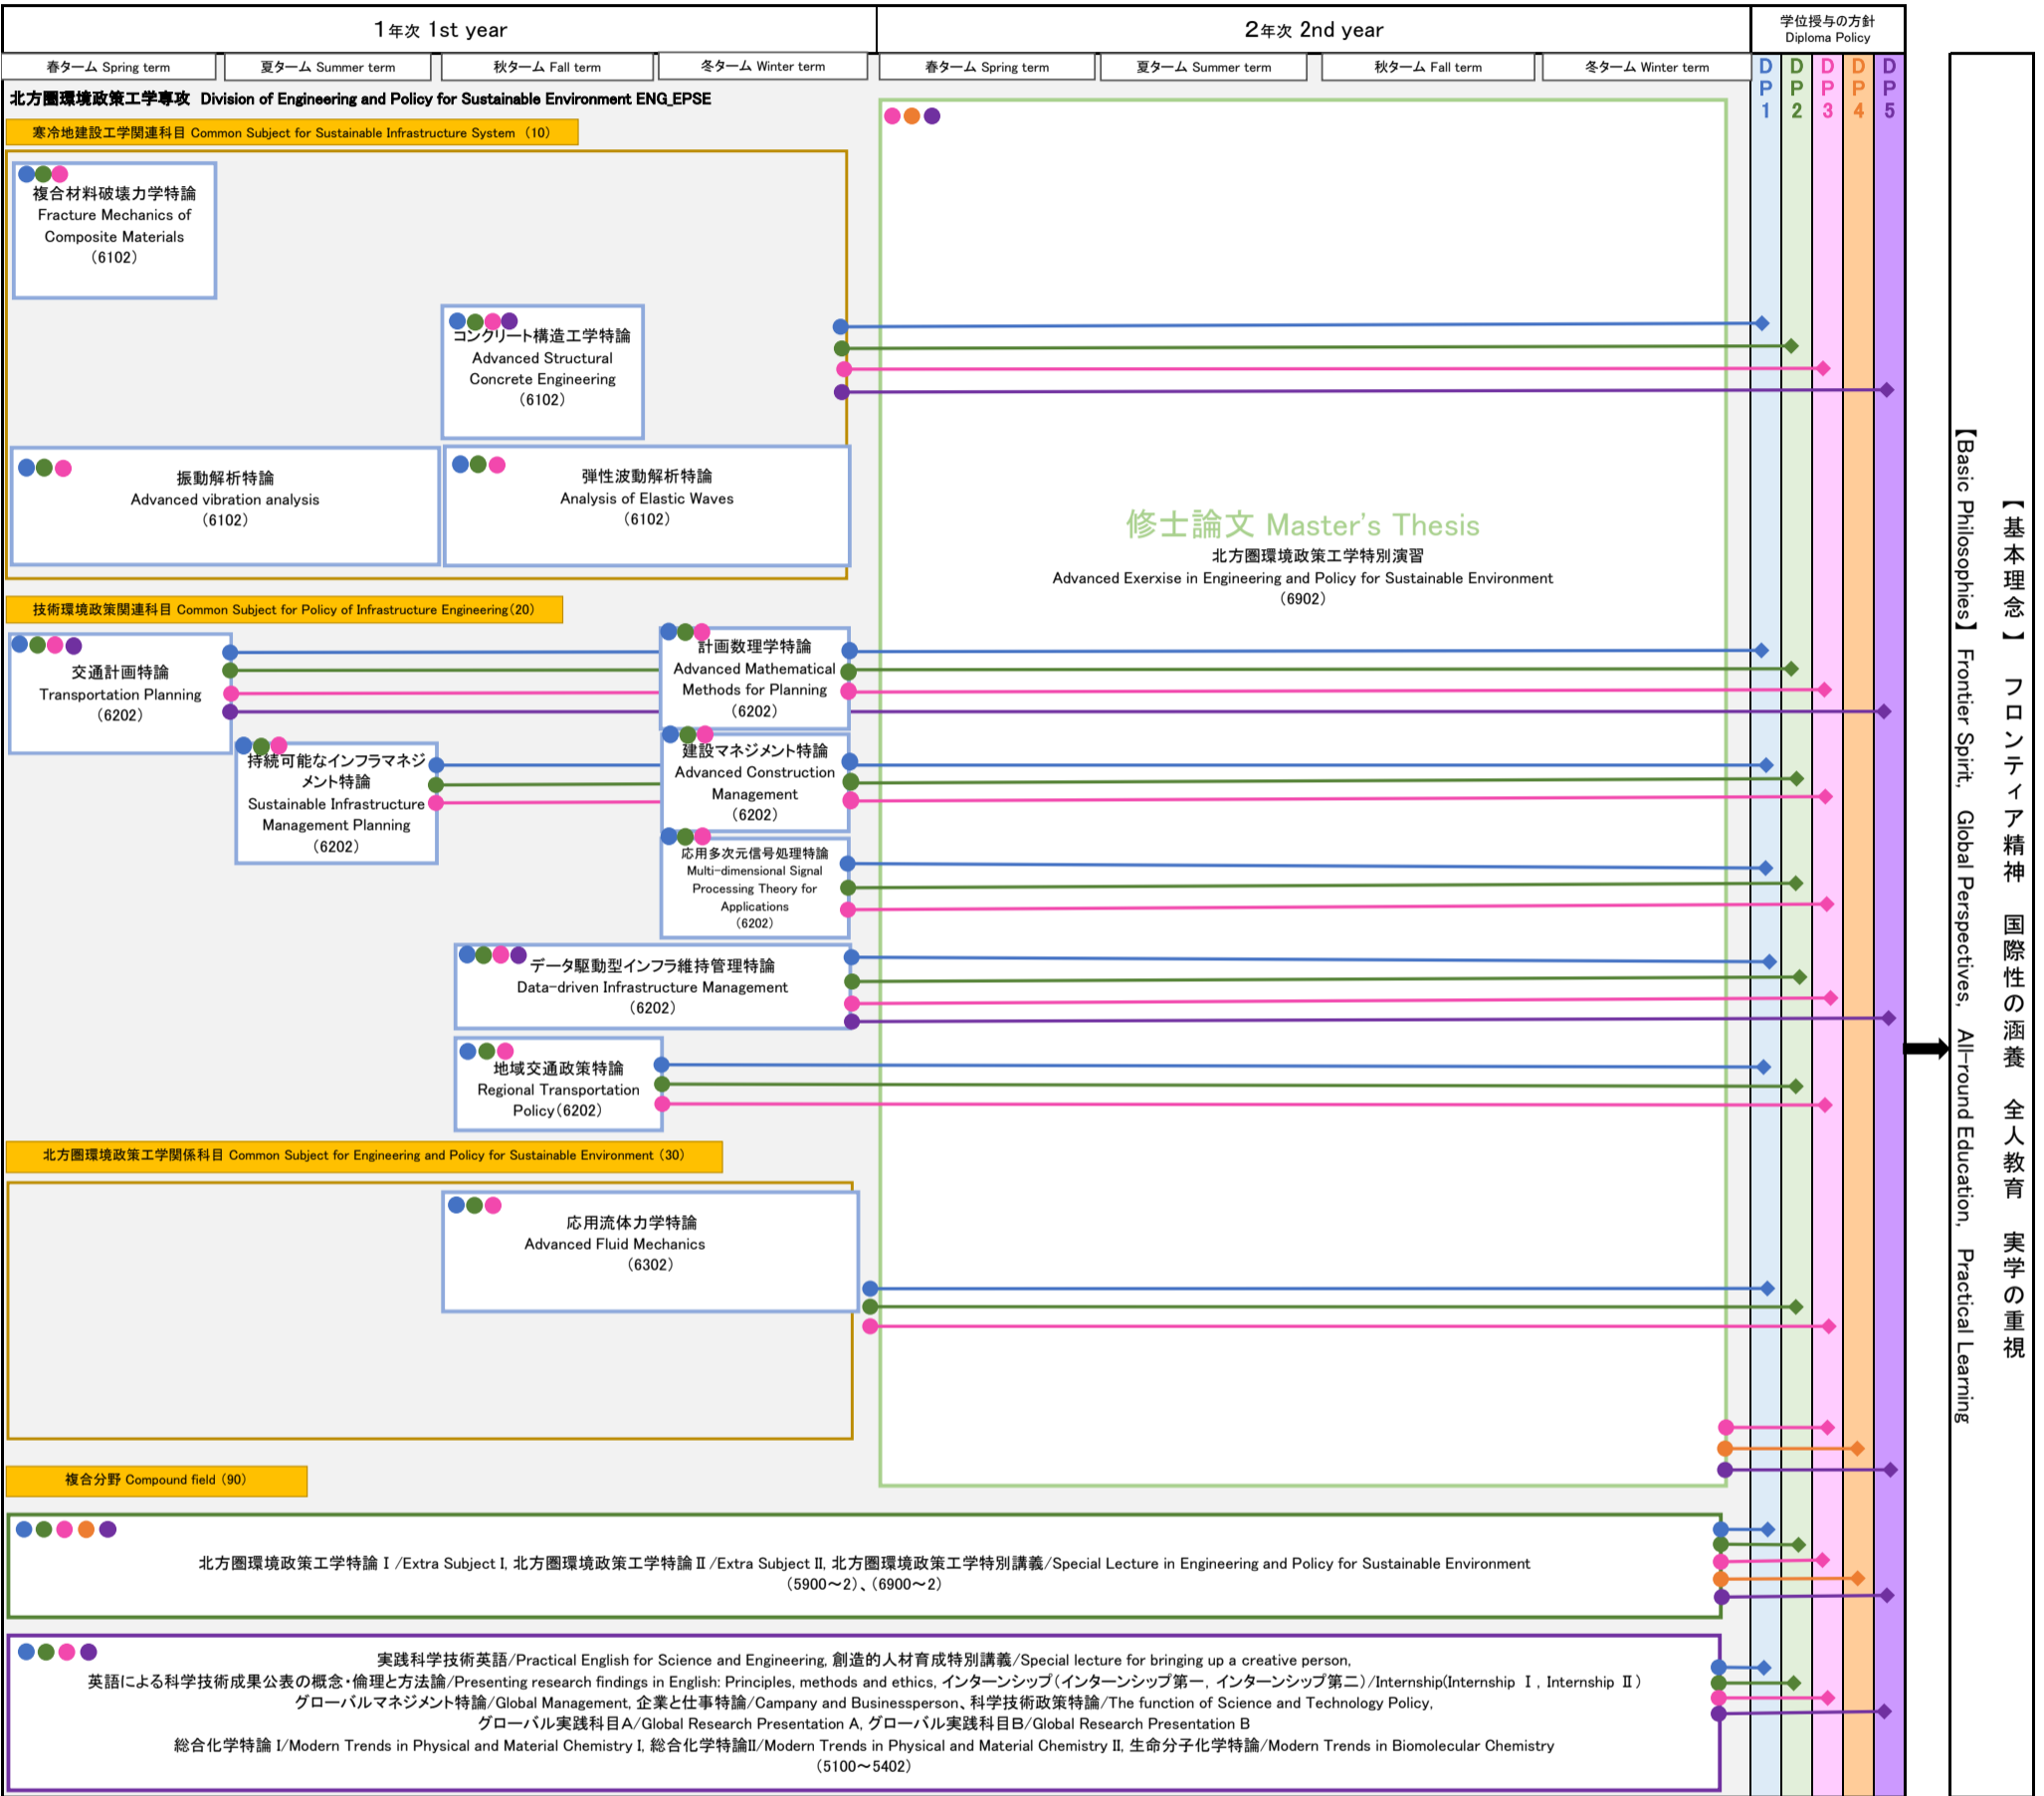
1年次 1st year

2年次 2nd year

学位授与の方針 Diploma Policy

春ターム Spring term
夏ターム Summer term
秋ターム Fall term
冬ターム Winter term
春ターム Spring term
夏ターム Summer term
秋ターム Fall term
冬ターム Winter term

DP1 DP2 DP3 DP4 DP5

北方圏環境政策工学専攻 Division of Engineering and Policy for Sustainable Environment ENG_EPSE

寒冷地建設工学関連科目 Common Subject for Sustainable Infrastructure System (10)

複合材料破壊力学特論 Fracture Mechanics of Composite Materials (6102)

コンクリート構造工学特論 Advanced Structural Concrete Engineering (6102)

振動解析特論 Advanced vibration analysis (6102)

弾性波動解析特論 Analysis of Elastic Waves (6102)

修士論文 Master's Thesis
北方圏環境政策工学特別演習
Advanced Exerxise in Engineering and Policy for Sustainable Environment
(6902)

技術環境政策関連科目 Common Subject for Policy of Infrastructure Engineering(20)

交通計画特論 Transportation Planning (6202)

計画数理学特論 Advanced Mathematical Methods for Planning (6202)

持続可能なインフラマネジメント特論 Sustainable Infrastructure Management Planning (6202)

建設マネジメント特論 Advanced Construction Management (6202)

応用多次元信号処理特論 Multi-dimensional Signal Processing Theory for Applications (6202)

データ駆動型インフラ維持管理特論 Data-driven Infrastructure Management (6202)

地域交通政策特論 Regional Transportation Policy(6202)

北方圏環境政策工学関係科目 Common Subject for Engineering and Policy for Sustainable Environment (30)

応用流体力学特論 Advanced Fluid Mechanics (6302)

複合分野 Compound field (90)

北方圏環境政策工学特論Ⅰ/Extra Subject I, 北方圏環境政策工学特論Ⅱ/Extra Subject II, 北方圏環境政策工学特別講義/Special Lecture in Engineering and Policy for Sustainable Environment
(5900～2)、(6900～2)

実践科学技術英語/Practical English for Science and Engineering, 創造的人材育成特別講義/Special lecture for bringing up a creative person,
英語による科学技術成果公表の概念・倫理と方法論/Presenting research findings in English: Principles, methods and ethics, インターンシップ(インターンシップ第一, インターンシップ第二)/Internship(Internship Ⅰ, Internship Ⅱ)
グローバルマネジメント特論/Global Management, 企業と仕事特論/Company and Businessperson、科学技術政策特論/The function of Science and Technology Policy,
グローバル実践科目A/Global Research Presentation A, グローバル実践科目B/Global Research Presentation B
総合化学特論 I/Modern Trends in Physical and Material Chemistry I, 総合化学特論II/Modern Trends in Physical and Material Chemistry II, 生命分子化学特論/Modern Trends in Biomolecular Chemistry
(5100～5402)

【基本理念】 フロンティア精神 国際性の涵養 全人教育 実学の重視
【Basic Philosophies】 Frontier Spirit, Global Perspectives, All-round Education, Practical Learning